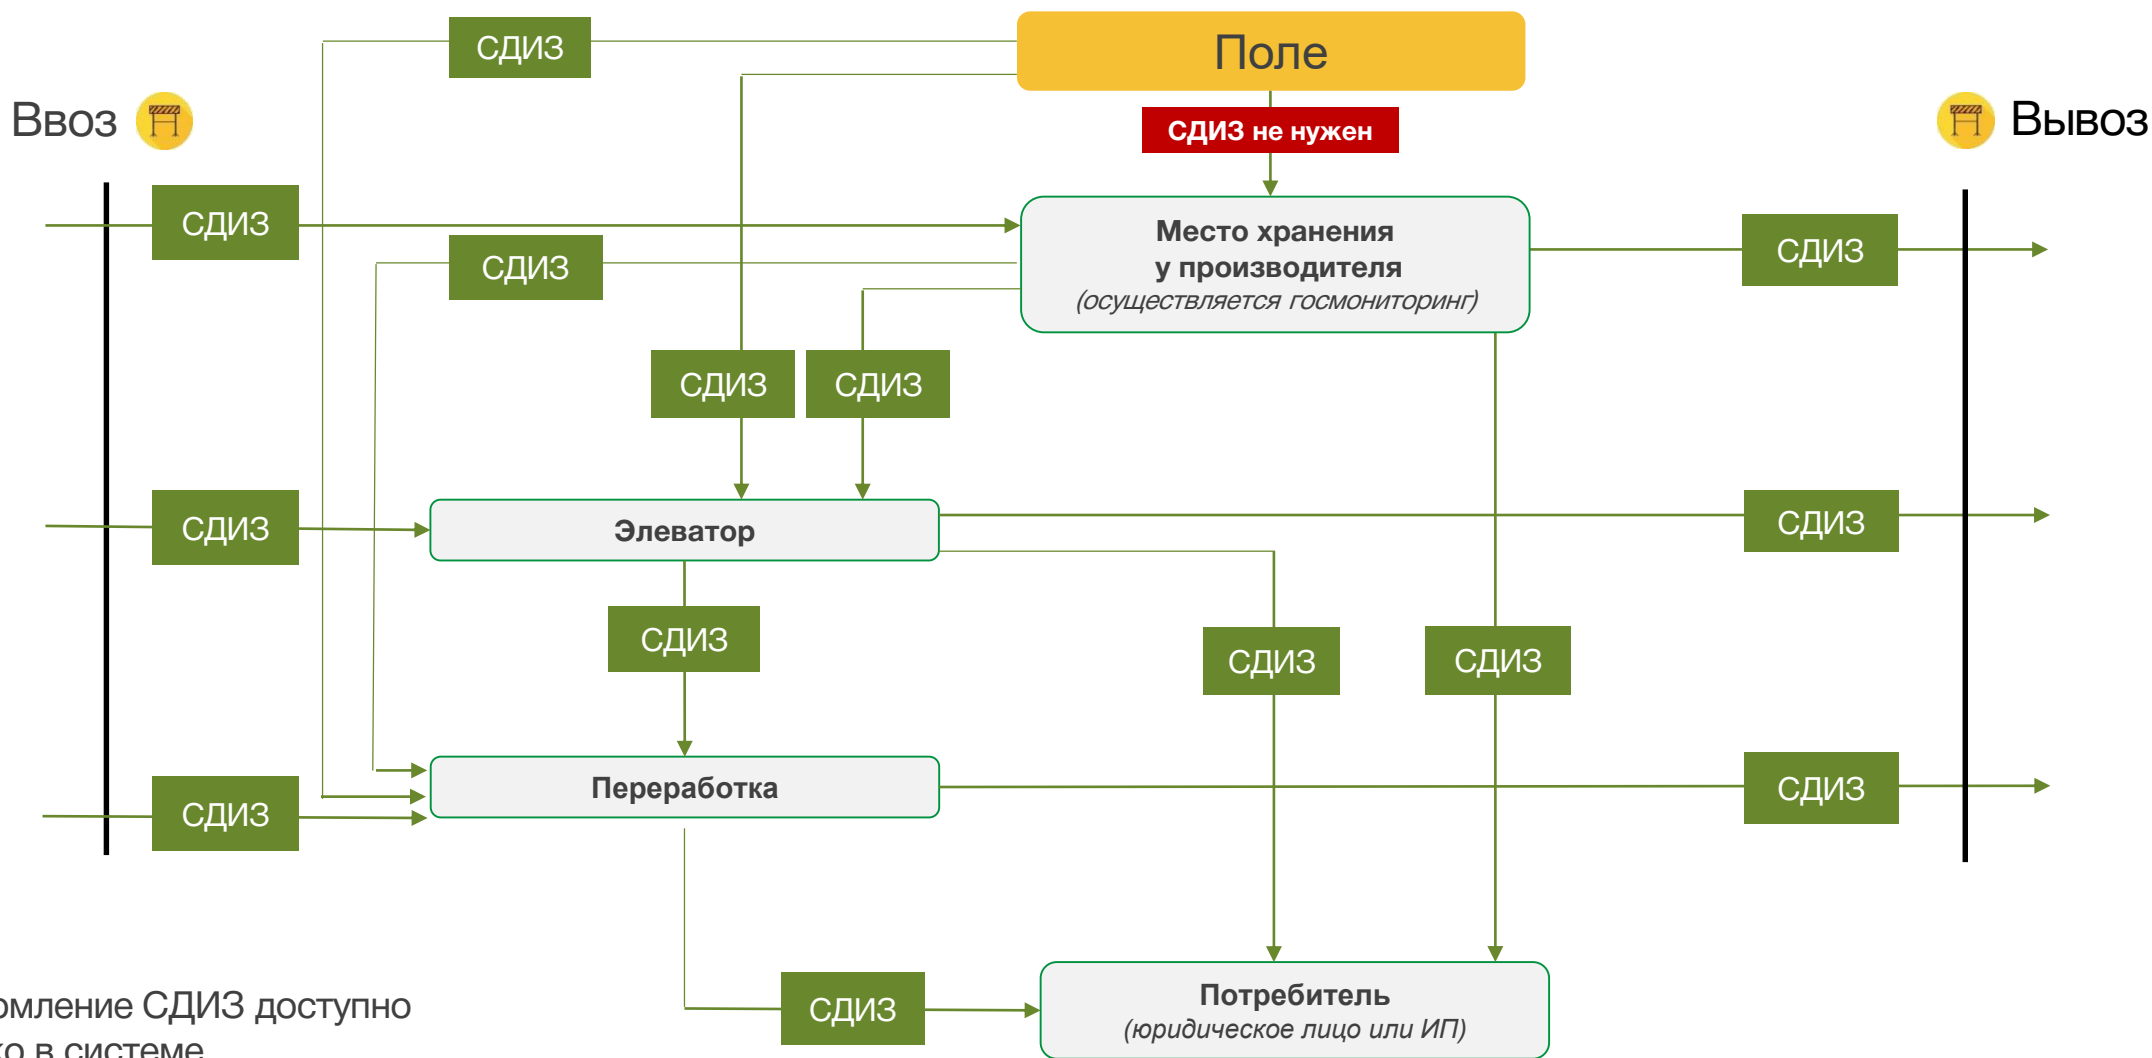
СДИЗ

Поле

Ввоз

Вывоз

СДИЗ не нужен

СДИЗ

Место хранения у производителя (осуществляется госмониторинг)

СДИЗ

СДИЗ

СДИЗ

СДИЗ

СДИЗ

Элеватор

СДИЗ

СДИЗ

СДИЗ

СДИЗ

СДИЗ

Переработка

СДИЗ

СДИЗ

СДИЗ

Потребитель (юридическое лицо или ИП)

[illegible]омление СДИЗ доступно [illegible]ко в системе